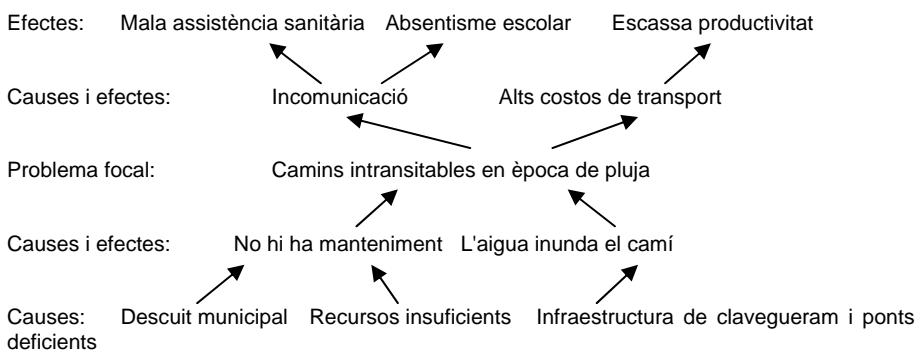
Efectes: Mala assistència sanitària Absentisme escolar Escassa productivitat

Causes i efectes: Incomunicació Alts costos de transport

Problema focal: Camins intransitables en època de pluja

Causes i efectes: No hi ha manteniment L'aigua inunda el camí

Causes: Descuit municipal Recursos insuficients Infraestructura de clavegueram i ponts deficients